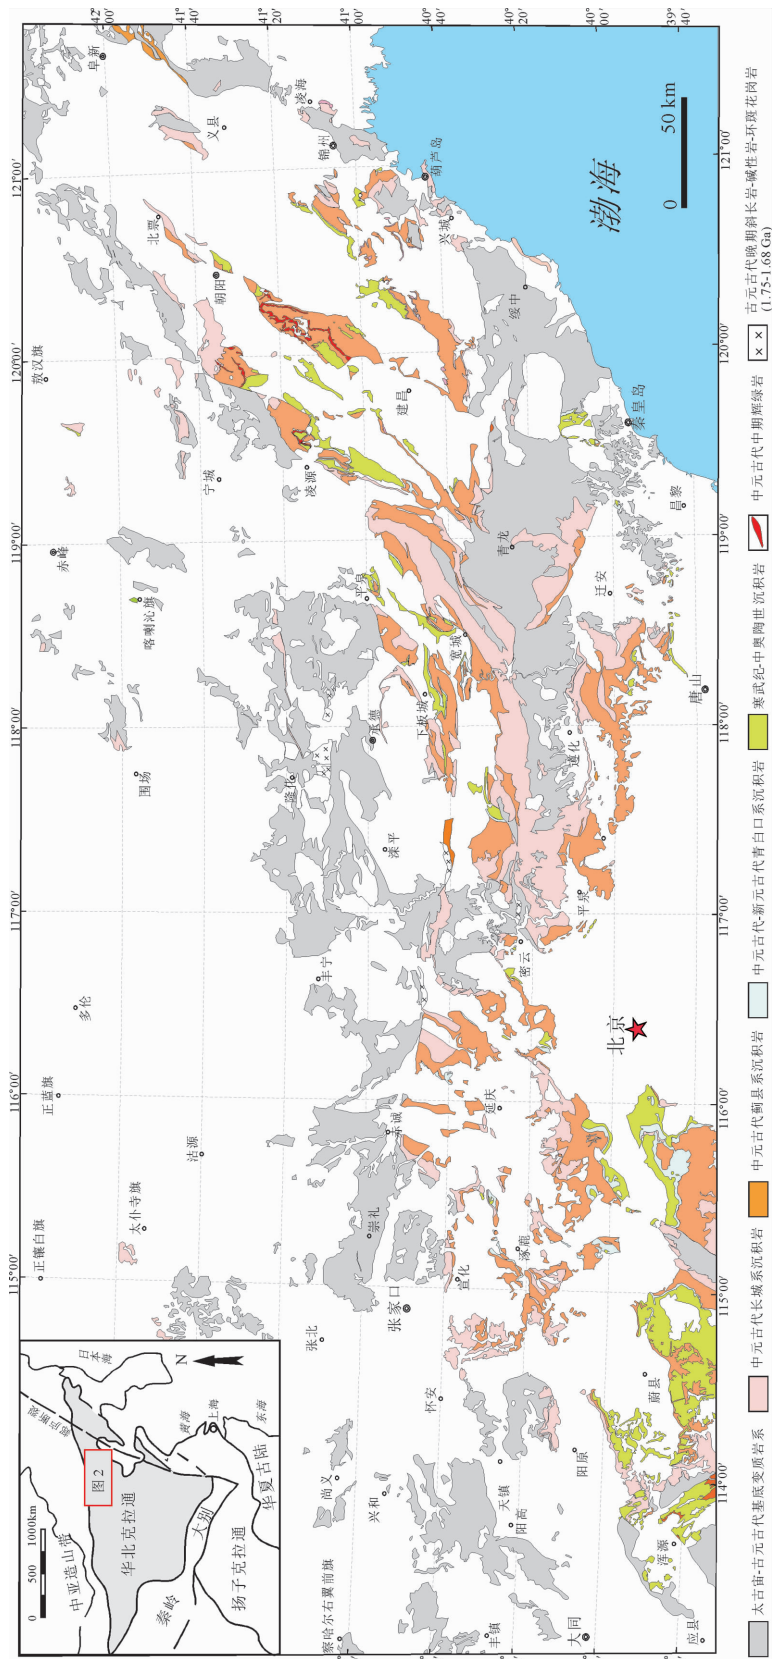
42°00′
41°40′
41°20′
41°00′
40°40′
40°20′
40°00′
39°40′
114°00′
115°00′
116°00′
117°00′
118°00′
119°00′
120°00′
121°00′
122°00′

渤海
0 50 km

阜新
义县
凌海
锦州
葫芦岛
兴城
北票
朝阳
绥中
敖汉旗
建昌
秦皇岛
宁城
凌源
昌黎
赤峰
青龙
平泉
迁安
喀喇沁旗
宽城
卢龙
滦县
下板城
承德
遵化
唐山
围场
隆化
滦平
平谷
密云
丰宁
北京
多伦
延庆
正蓝旗
沽源
赤城
太仆寺旗
崇礼
正镶白旗
宣化
涿鹿
张家口
张北
怀安
蔚县
尚义
兴和
天镇
阳原
阳高
浑源
察哈尔右翼前旗
丰镇
大同
应县

中亚造山带
华北克拉通
图2
日本海
黄海
上海
东海
秦岭
大别
扬子克拉通
华夏古陆
N
0 500 1000km

太古宙-古元古代基底变质岩系
中元古代长城系沉积岩
中元古代蓟县系沉积岩
中元古代-新元古代青白口系沉积岩
寒武纪-中奥陶世沉积岩
中元古代中期辉绿岩
古元古代晚期斜长岩-碱性岩-环斑花岗岩 (1.75-1.68 Ga)